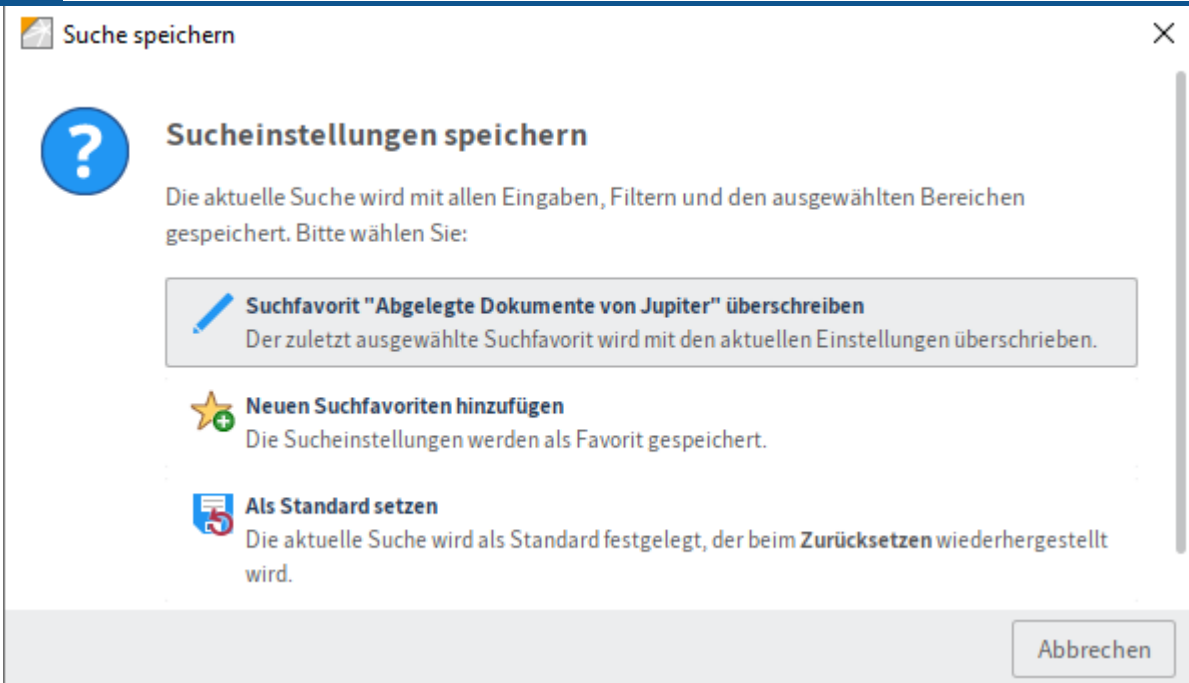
Suche speichern

Sucheinstellungen speichern

Die aktuelle Suche wird mit allen Eingaben, Filtern und den ausgewählten Bereichen gespeichert. Bitte wählen Sie:

Suchfavorit "Abgelegte Dokumente von Jupiter" überschreiben
Der zuletzt ausgewählte Suchfavorit wird mit den aktuellen Einstellungen überschrieben.

Neuen Suchfavoriten hinzufügen
Die Sucheinstellungen werden als Favorit gespeichert.

Als Standard setzen
Die aktuelle Suche wird als Standard festgelegt, der beim Zurücksetzen wiederhergestellt wird.

Abbrechen